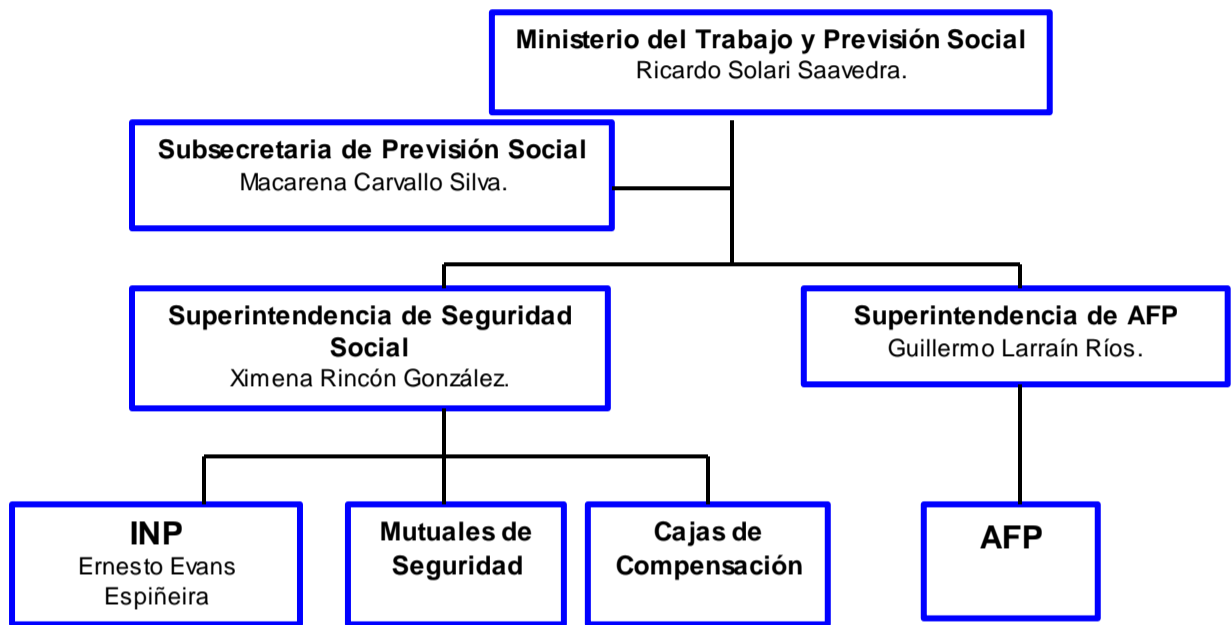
Ministerio del Trabajo y Previsión Social
Ricardo Solari Saavedra.

Subsecretaria de Previsión Social
Macarena Carvallo Silva.

Superintendencia de Seguridad Social
Ximena Rincón González.

Superintendencia de AFP
Guillermo Larraín Ríos.

INP
Ernesto Evans Espiñeira

Mutuales de Seguridad

Cajas de Compensación

AFP